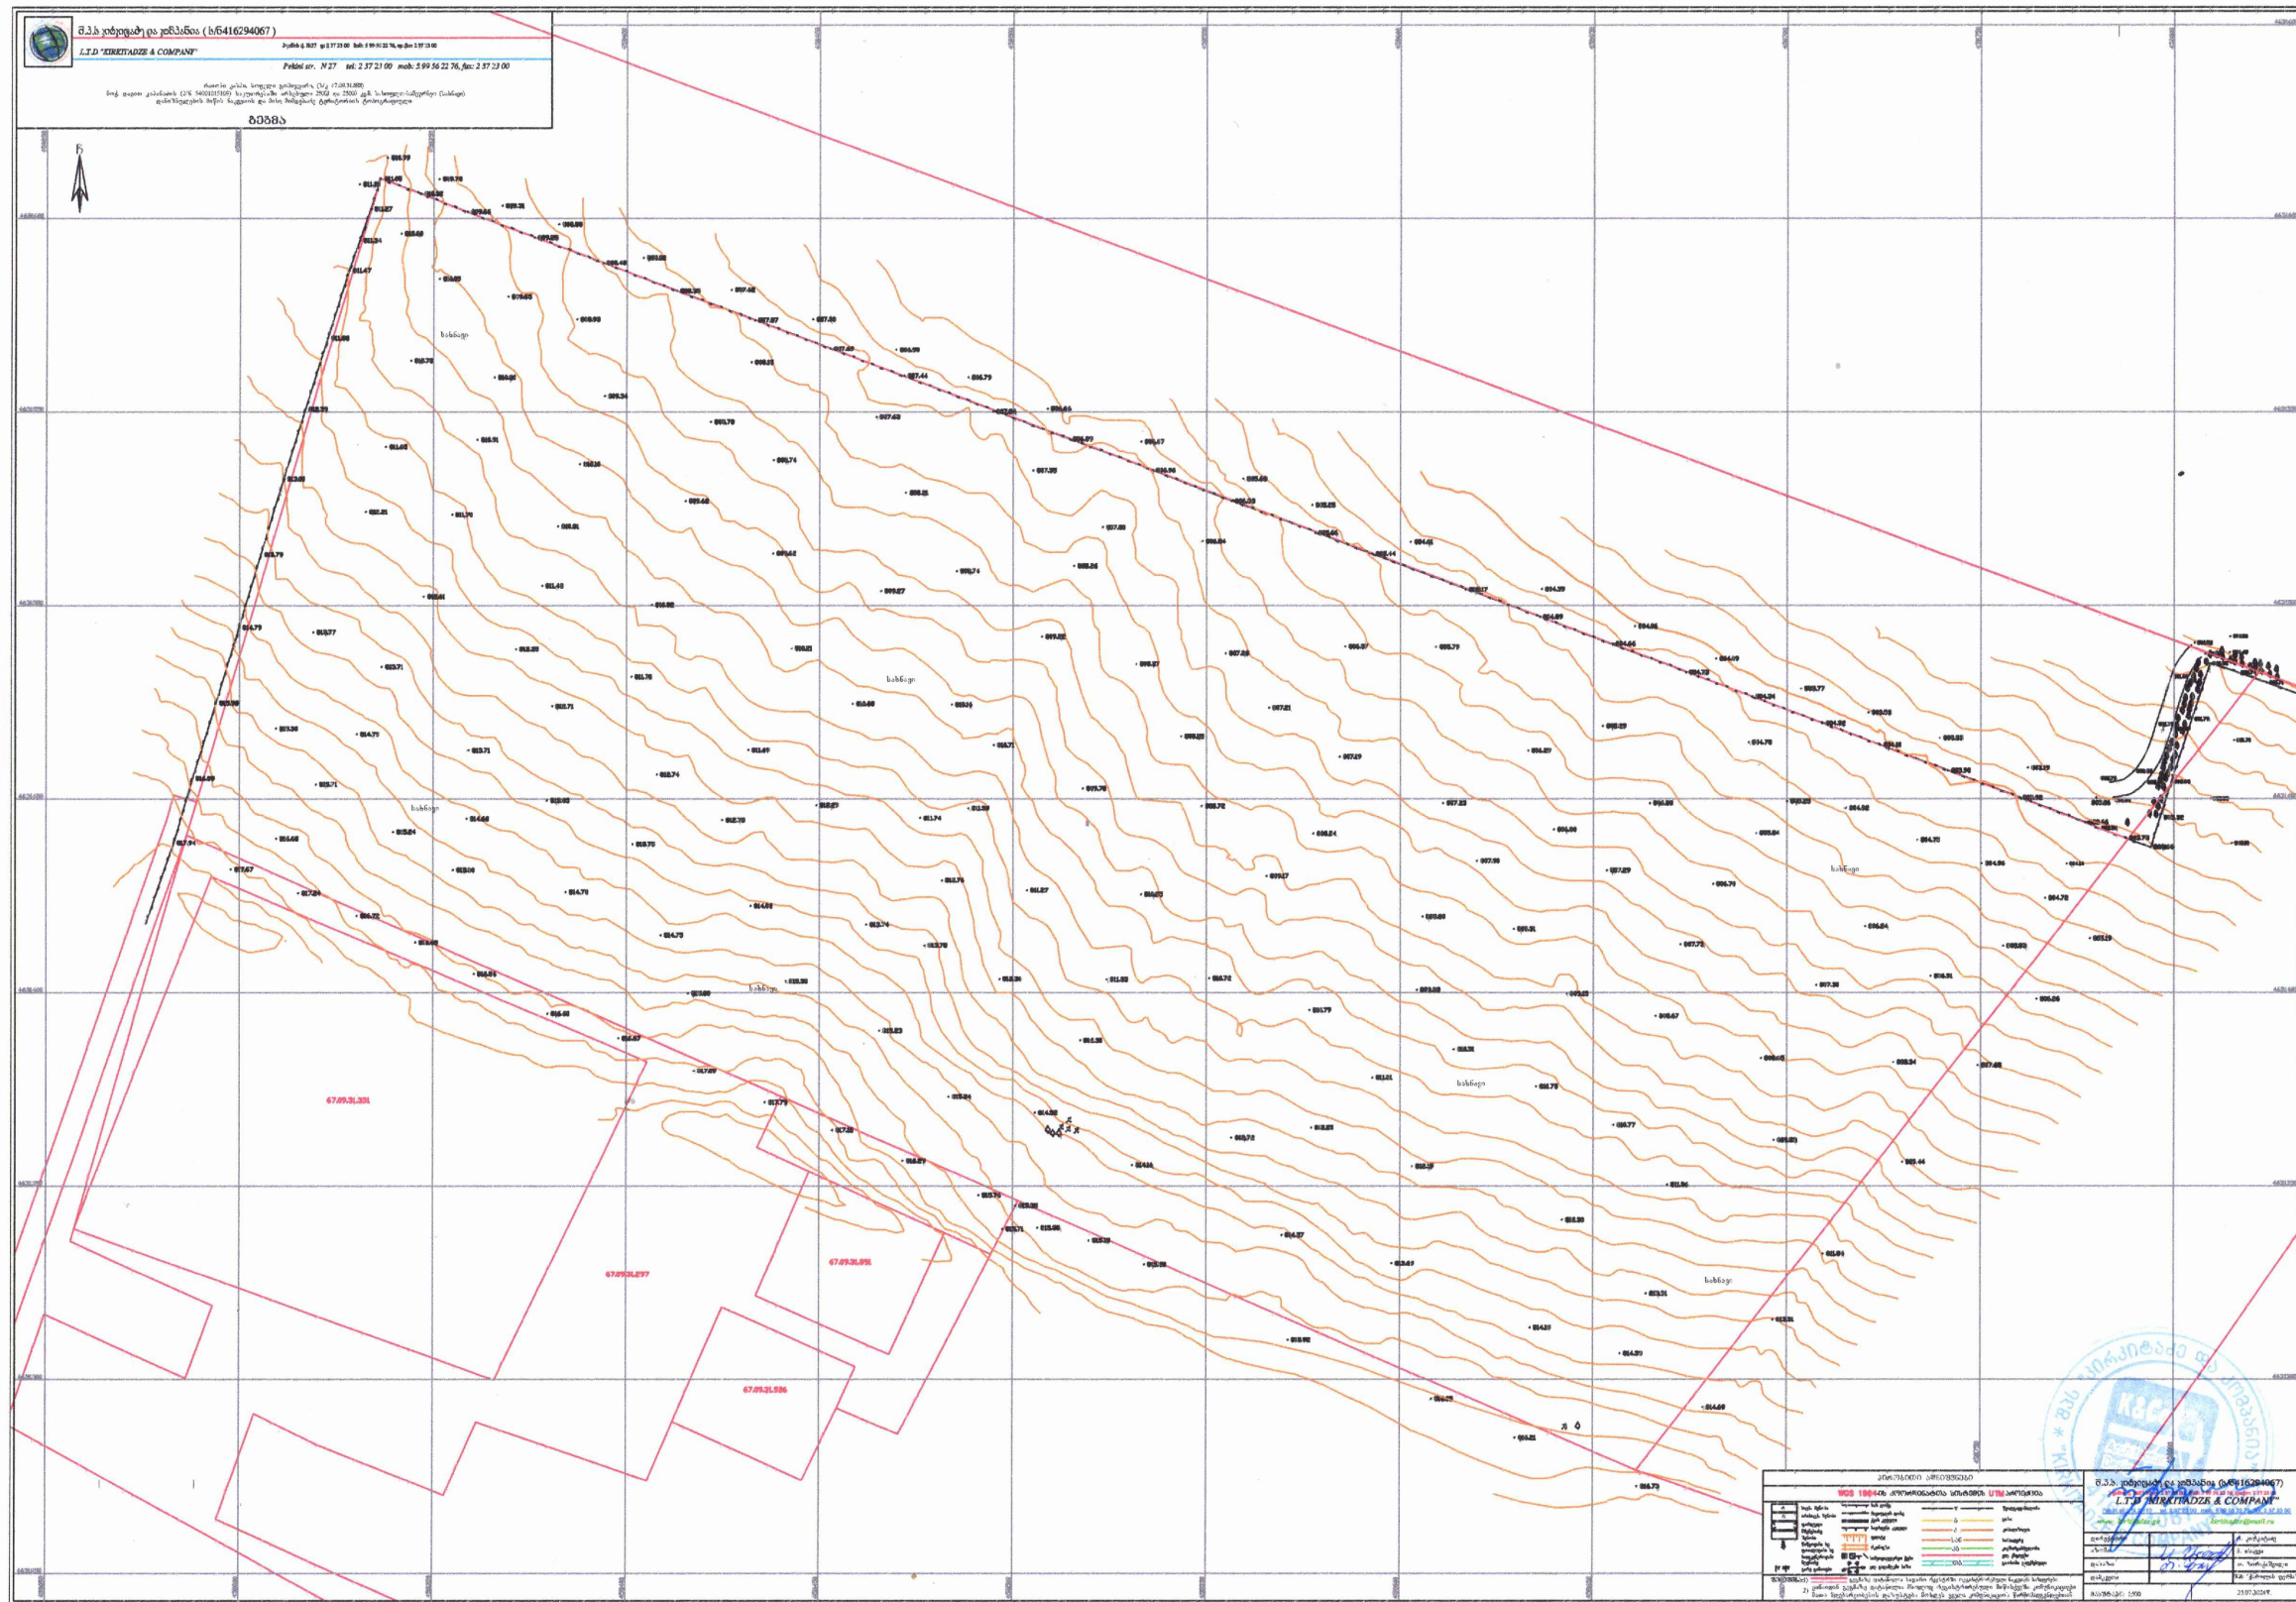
შ.პ.ს. ქირქიტაძე და კომპანია (ს/ნ416294067)
L.T.D "KIRKITADZE & COMPANY"
Pekini str. N 27 tel: 2 37 23 00 mob: 5 99 56 22 76, fax: 2 37 23 00
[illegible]
გეგმა

ჩ

სახნავი
სახნავი
სახნავი
სახნავი
სახნავი
სახნავი
სახნავი

67.09.31.331
67.09.31.297
67.09.31.898
67.09.31.936

პირობითი აღნიშვნები
WGS 1984-ის კოორდინატთა სისტემის UTM პროექცია
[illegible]

შ.პ.ს. ქირქიტაძე და კომპანია (ს/ნ416294067)
L.T.D "KIRKITADZE & COMPANY"
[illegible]
მასშტაბი: 1:500
25.07.2024წ.

შპს "ქირქიტაძე და კომპანია"